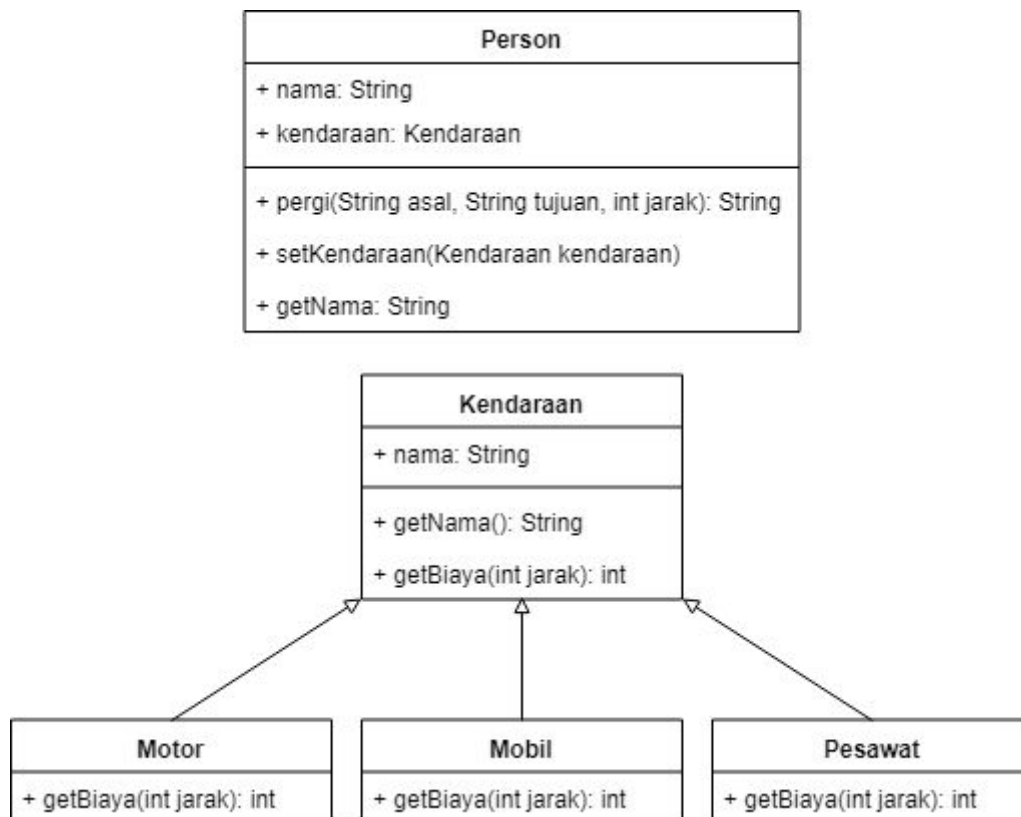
Person

+ nama: String
+ kendaraan: Kendaraan

+ pergi(String asal, String tujuan, int jarak): String
+ setKendaraan(Kendaraan kendaraan)
+ getNama: String

Kendaraan

+ nama: String

+ getNama(): String
+ getBiaya(int jarak): int

Motor

+ getBiaya(int jarak): int

Mobil

+ getBiaya(int jarak): int

Pesawat

+ getBiaya(int jarak): int